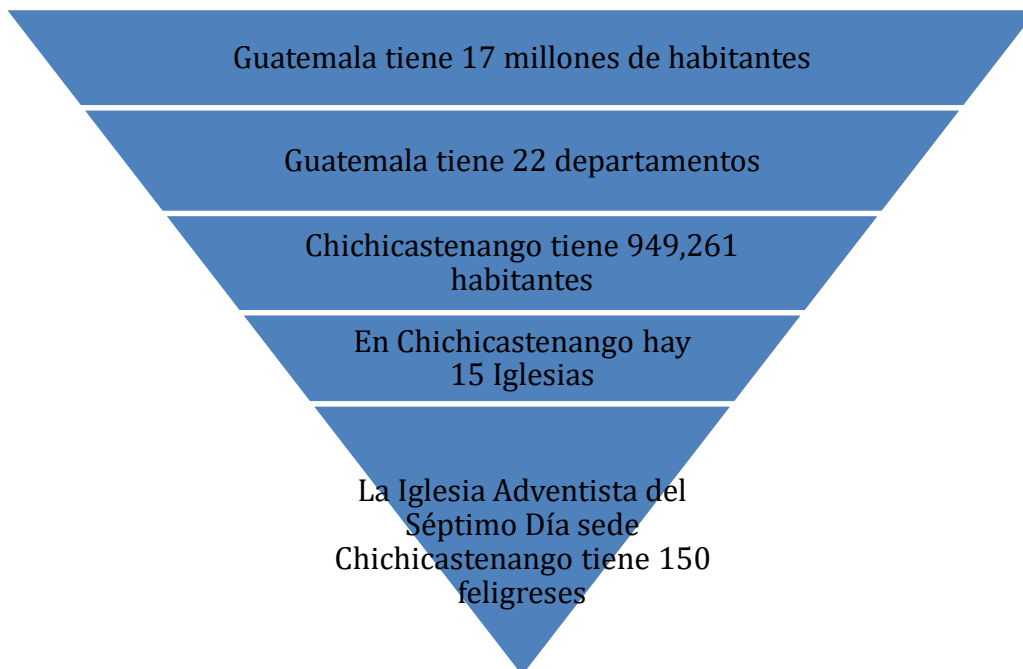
Guatemala tiene 17 millones de habitantes

Guatemala tiene 22 departamentos

Chichicastenango tiene 949,261 habitantes

En Chichicastenango hay 15 Iglesias

La Iglesia Adventista del Séptimo Día sede Chichicastenango tiene 150 feligreses